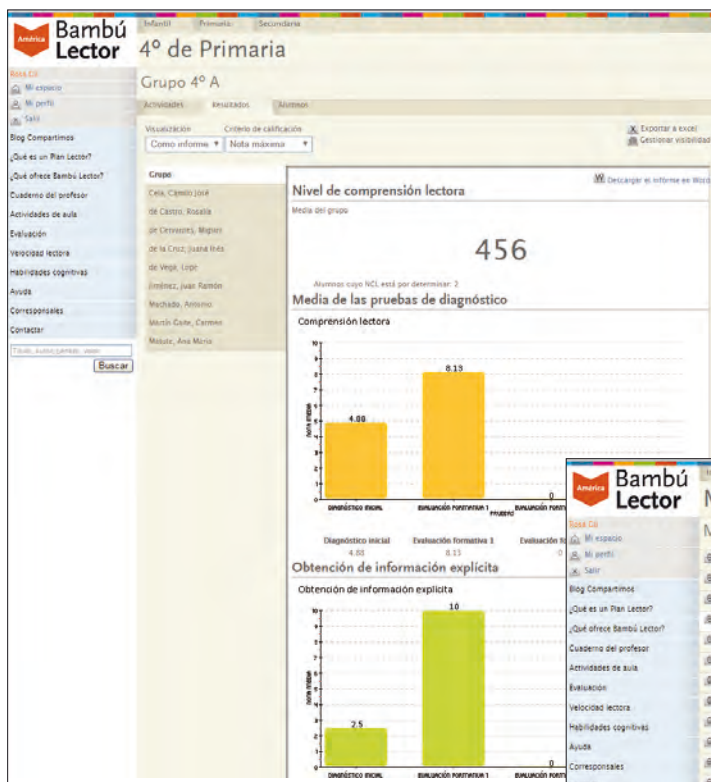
América Bambú Lector

Infantil Primaria Secundaria

4º de Primaria

Rosa Gil
Mi espacio
Mi perfil
Salir

Blog Compartimos
¿Qué es un Plan Lector?
¿Qué ofrece Bambú Lector?
Cuaderno del profesor
Actividades de aula
Evaluación
Velocidad lectora
Habilidades cognitivas
Ayuda
Corresponsales
Contactar

Título, autor, género, valor
Buscar

Grupo 4º A

Actividades Resultados Alumnos

Visualización
Como informe
Criterio de calificación
Nota máxima

Exportar a excel
Gestionar visibilidad

Grupo
Cela, Camilo José
de Castro, Rosalía
de Cervantes, Miguel
de la Cruz, Juana Inés
de Vega, Lope
Jiménez, Juan Ramón
Machado, Antonio
Martín Gaite, Carmen
Matute, Ana María

Descargar el informe en Word

Nivel de comprensión lectora
Media del grupo

456

Alumnos cuyo NCL está por determinar: 2

Media de las pruebas de diagnóstico

Comprensión lectora

| Diagnóstico inicial | Evaluación formativa 1 | Evaluación fo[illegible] |
|---|---|---|
| 4.88 | 8.13 | 0 |

Obtención de información explícita

Obtención de información explícita

10
2.5
0

América Bambú Lector

Rosa Gil
Mi espacio
Mi perfil
Salir

Blog Compartimos
¿Qué es un Plan Lector?
¿Qué ofrece Bambú Lector?
Cuaderno del profesor
Actividades de aula
Evaluación
Velocidad lectora
Habilidades cognitivas
Ayuda
Corresponsales